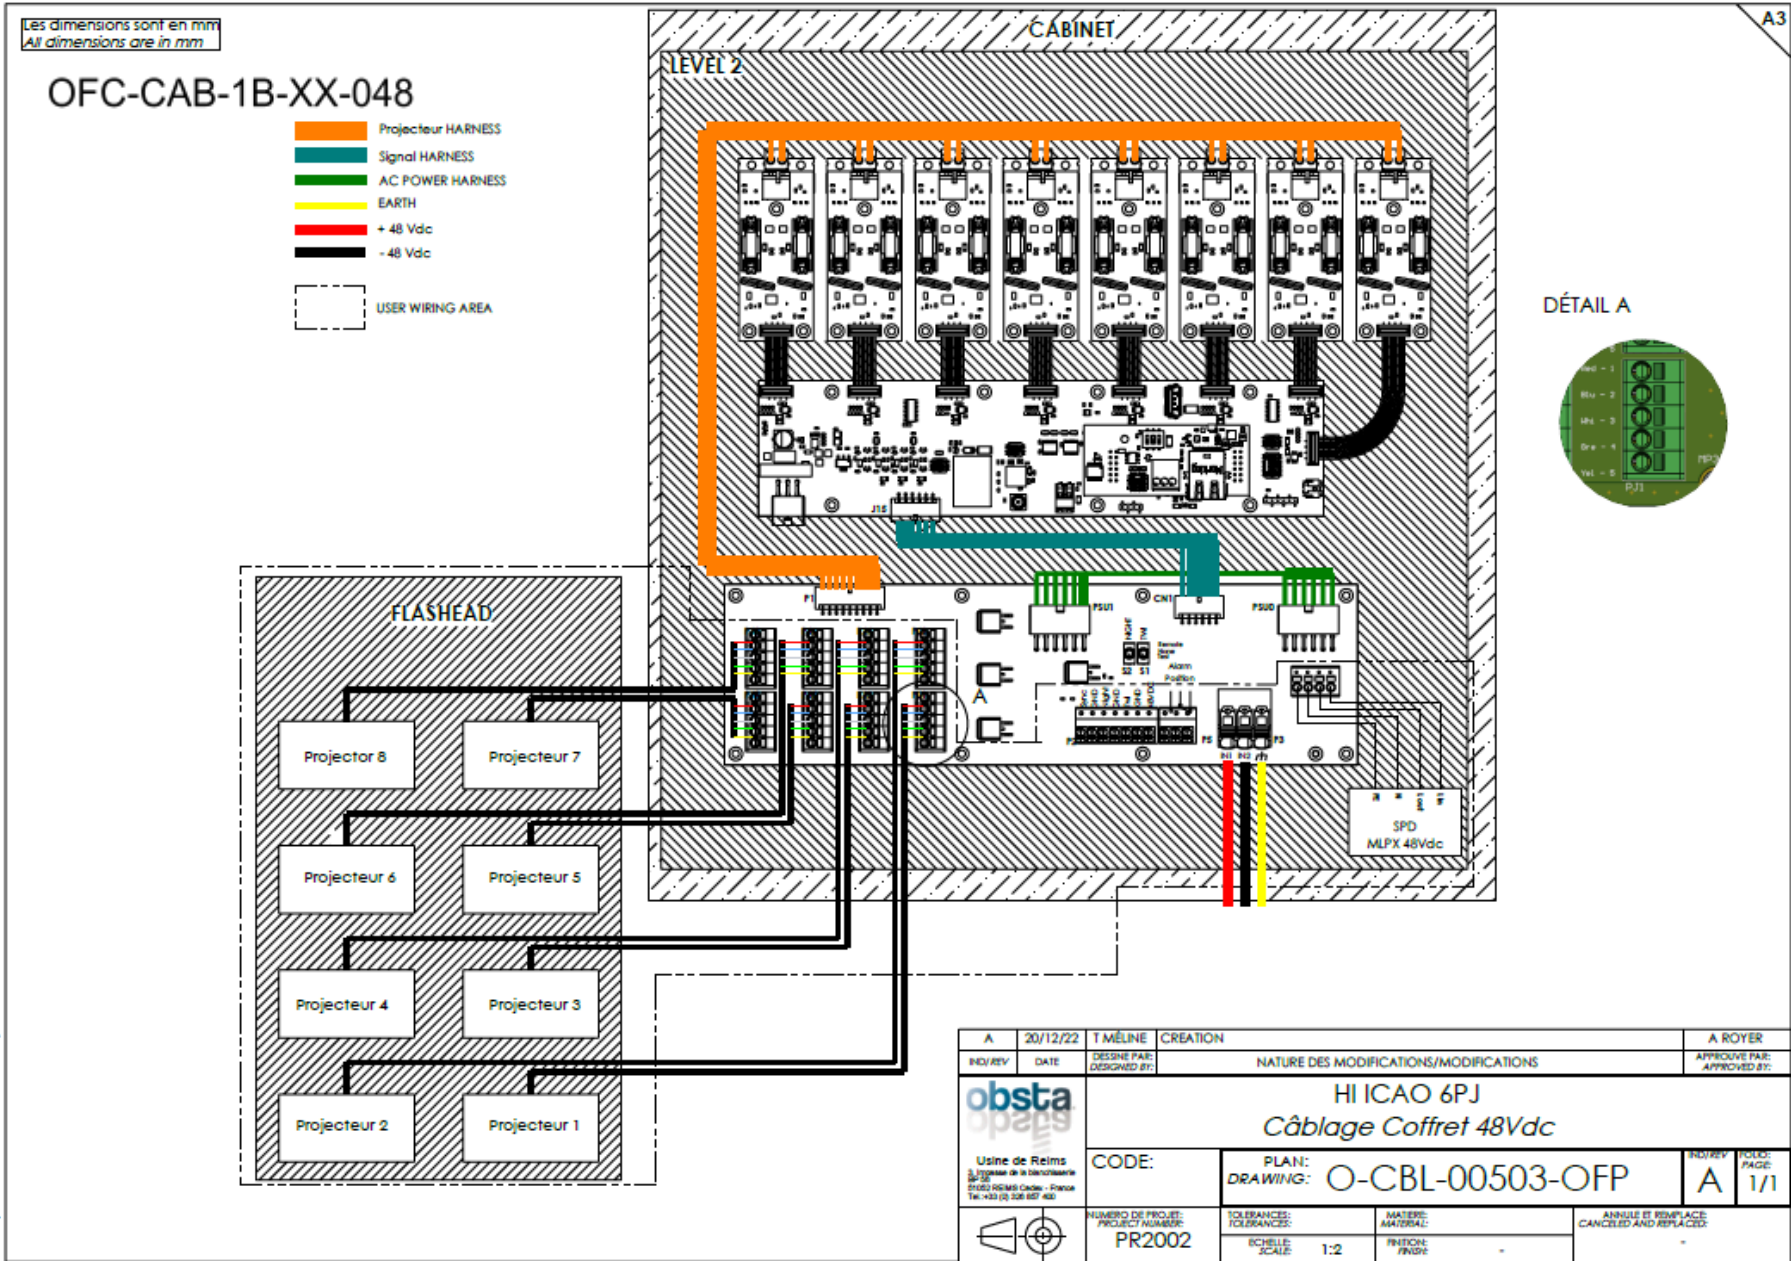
Les dimensions sont en mm
All dimensions are in mm

OFC-CAB-1B-XX-048

Projecteur HARNESS
Signal HARNESS
AC POWER HARNESS
EARTH
+ 48 Vdc
- 48 Vdc
USER WIRING AREA

A3

CABINET

LEVEL 2

DÉTAIL A

FLASHEAD

Projector 8
Projecteur 7
Projecteur 6
Projecteur 5
Projecteur 4
Projecteur 3
Projecteur 2
Projecteur 1

A

SPD
MLPX 48Vdc

| A | 20/12/22 | T MÉLINE | CREATION | A ROYER |
|---|---|---|---|---|
| IND/REV | DATE | DESSINE PAR: DESIGNED BY: | NATURE DES MODIFICATIONS/MODIFICATIONS | APPROUVE PAR: APPROVED BY: |

obsta
Usine de Reims

HI ICAO 6PJ
Câblage Coffret 48Vdc

CODE:
PLAN: DRAWING: O-CBL-00503-OFP
IND/REV A
FOLIO: PAGE: 1/1

NUMERO DE PROJET: PROJECT NUMBER: PR2002
TOLERANCES: TOLERANCES:
MATIERE: MATERIAL:
ANNULE ET REMPLACE: CANCELED AND REPLACED: -
ECHELLE: SCALE: 1:2
FINITION: FINISH: -